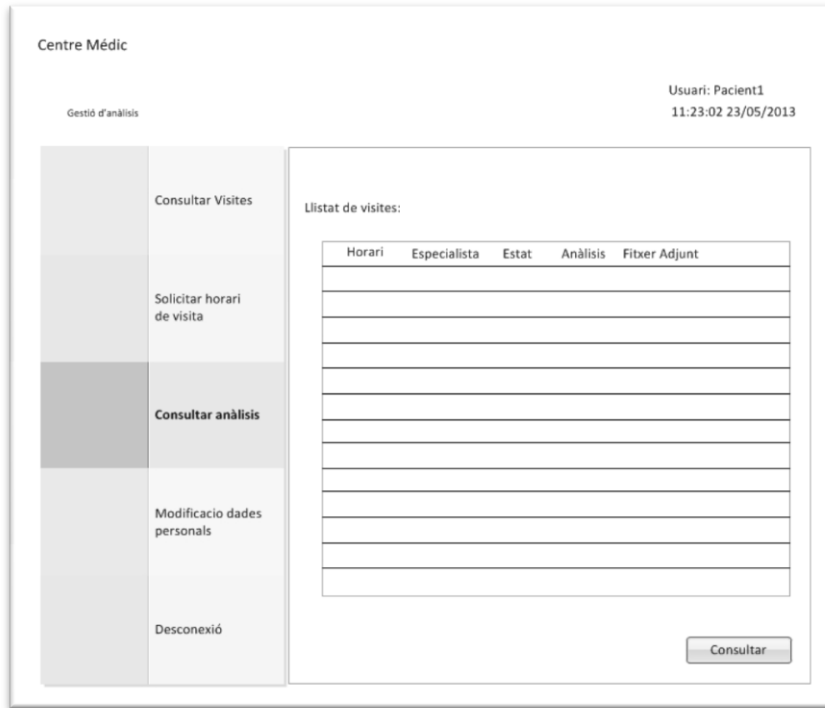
Centre Médic

Gestió d'anàlisis

Usuari: Pacient1
11:23:02 23/05/2013

Consultar Visites

Solicitar horari de visita

**Consultar anàlisis**

Modificacio dades personals

Desconexió

Llistat de visites:

| Horari | Especialista | Estat | Anàlisis | Fitxer Adjunt |
|---|---|---|---|---|
| | | | | |
| | | | | |
| | | | | |
| | | | | |
| | | | | |
| | | | | |
| | | | | |
| | | | | |
| | | | | |
| | | | | |
| | | | | |
| | | | | |
| | | | | |

Consultar